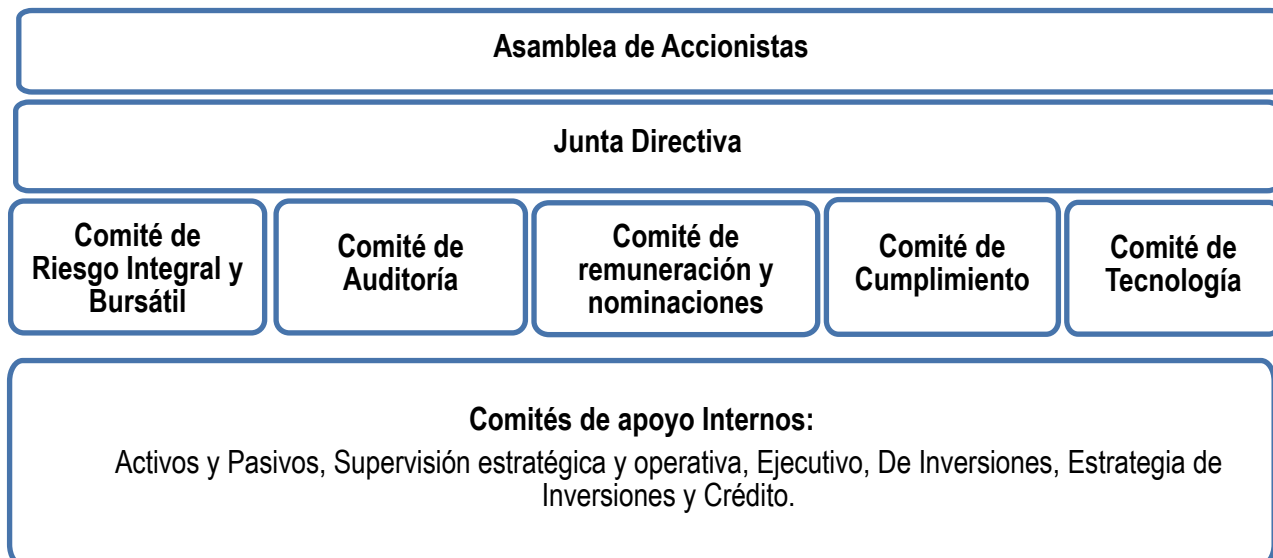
Asamblea de Accionistas

Junta Directiva

Comité de Riesgo Integral y Bursátil

Comité de Auditoría

Comité de remuneración y nominaciones

Comité de Cumplimiento

Comité de Tecnología

Comités de apoyo Internos:

Activos y Pasivos, Supervisión estratégica y operativa, Ejecutivo, De Inversiones, Estrategia de Inversiones y Crédito.